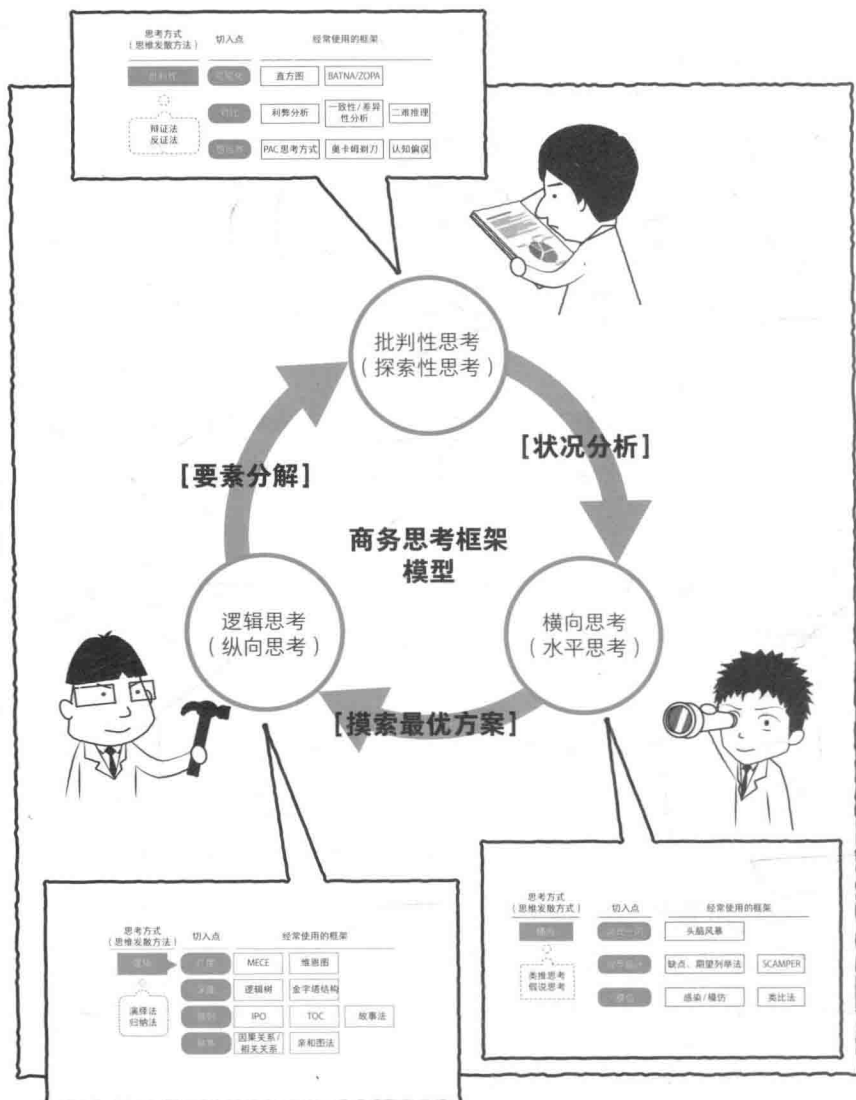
思考方式
（思维发散方法）

切入点

经常使用的框架

批判性 | 客观化 | 直方图 | BATNA/ZOPA

辩证法
反证法

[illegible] | 利弊分析 | 一致性/差异性分析 | 二维推理

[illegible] | PAC思考方式 | 奥卡姆剃刀 | 认知偏误

批判性思考
（探索性思考）

[状况分析]

[要素分解]

商务思考框架
模型

逻辑思考
（纵向思考）

横向思考
（水平思考）

[摸索最优方案]

思考方式
（思维发散方法）

切入点

经常使用的框架

逻辑 | 广度 | MECE | 维恩图

演绎法
归纳法

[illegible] | 逻辑树 | 金字塔结构

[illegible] | IPO | TOC | 故事法

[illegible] | 因果关系/相关关系 | 亲和图法

思考方式
（思维发散方式）

切入点

经常使用的框架

横向 | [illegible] | 头脑风暴

类推思考
假说思考

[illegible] | 缺点、期望列举法 | SCAMPER

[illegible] | 感染/模仿 | 类比法